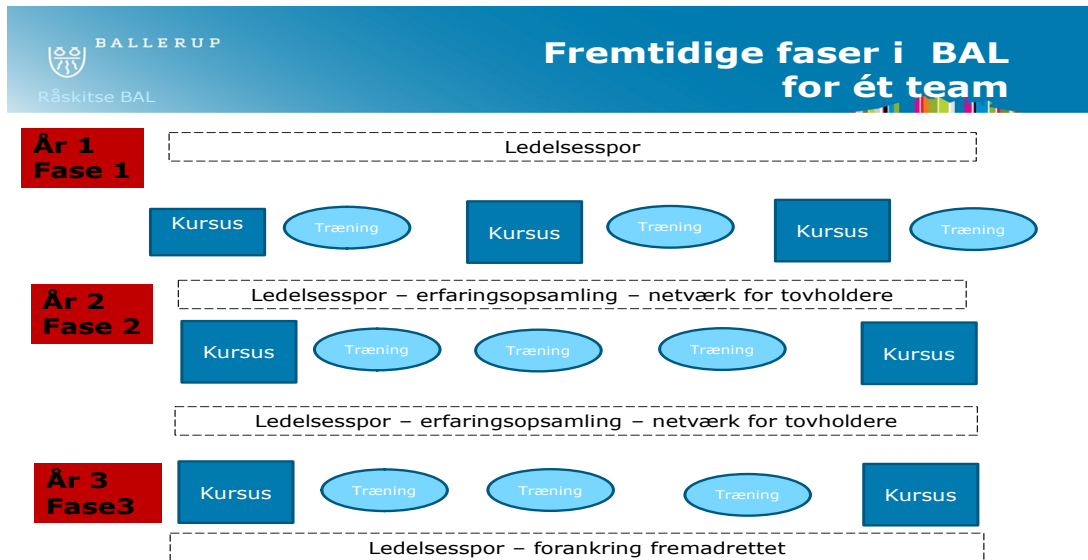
BALLERUP

Råskitse BAL

Fremtidige faser i BAL for ét team

År 1 Fase 1

Ledelsesspor

Kursus Træning Kursus Træning Kursus Træning

År 2 Fase 2

Ledelsesspor – erfaringsopsamling – netværk for tovholdere

Kursus Træning Træning Træning Kursus

Ledelsesspor – erfaringsopsamling – netværk for tovholdere

År 3 Fase3

Kursus Træning Træning Træning Kursus

Ledelsesspor – forankring fremadrettet